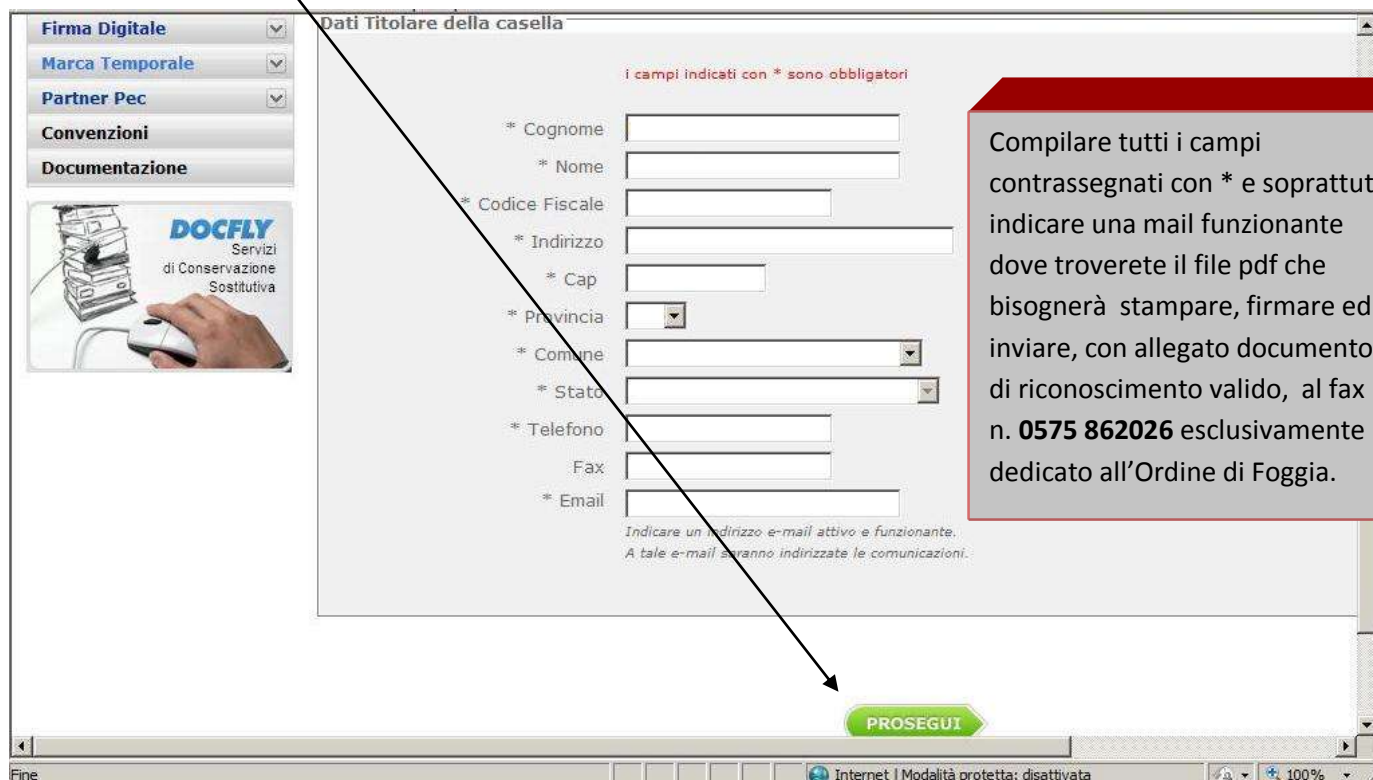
Firma Digitale
Marca Temporale
Partner Pec
Convenzioni
Documentazione

DOCFLY
Servizi di Conservazione Sostitutiva

Dati Titolare della casella

i campi indicati con * sono obbligatori

* Cognome
* Nome
* Codice Fiscale
* Indirizzo
* Cap
* Provincia
* Comune
* Stato
* Telefono
Fax
* Email

Indicare un indirizzo e-mail attivo e funzionante.
A tale e-mail saranno indirizzate le comunicazioni.

Compilare tutti i campi contrassegnati con * e soprattut indicare una mail funzionante dove troverete il file pdf che bisognerà stampare, firmare ed inviare, con allegato documento di riconoscimento valido, al fax n. **0575 862026** esclusivamente dedicato all'Ordine di Foggia.

PROSEGUI

Fine
Internet | Modalità protetta: disattivata
100%